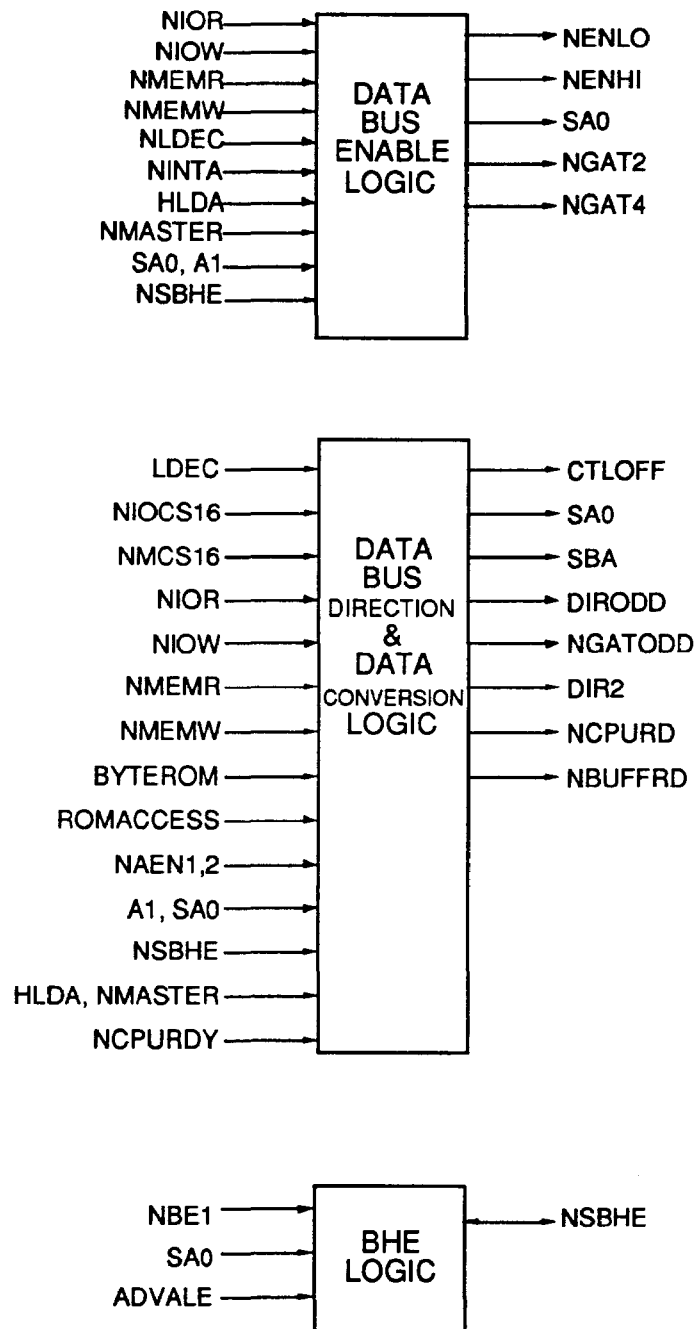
NIOR
NIOW
NMEMR
NMEMW
NLDEC
NINTA
HLDA
NMASTER
SA0, A1
NSBHE

DATA BUS ENABLE LOGIC

NENLO
NENHI
SA0
NGAT2
NGAT4

LDEC
NIOCS16
NMCS16
NIOR
NIOW
NMEMR
NMEMW
BYTEROM
ROMACCESS
NAEN1,2
A1, SA0
NSBHE
HLDA, NMASTER
NCPURDY

DATA BUS DIRECTION & DATA CONVERSION LOGIC

CTLOFF
SA0
SBA
DIRODD
NGATODD
DIR2
NCPURD
NBUFFRD

NBE1
SA0
ADVALE

BHE LOGIC

NSBHE